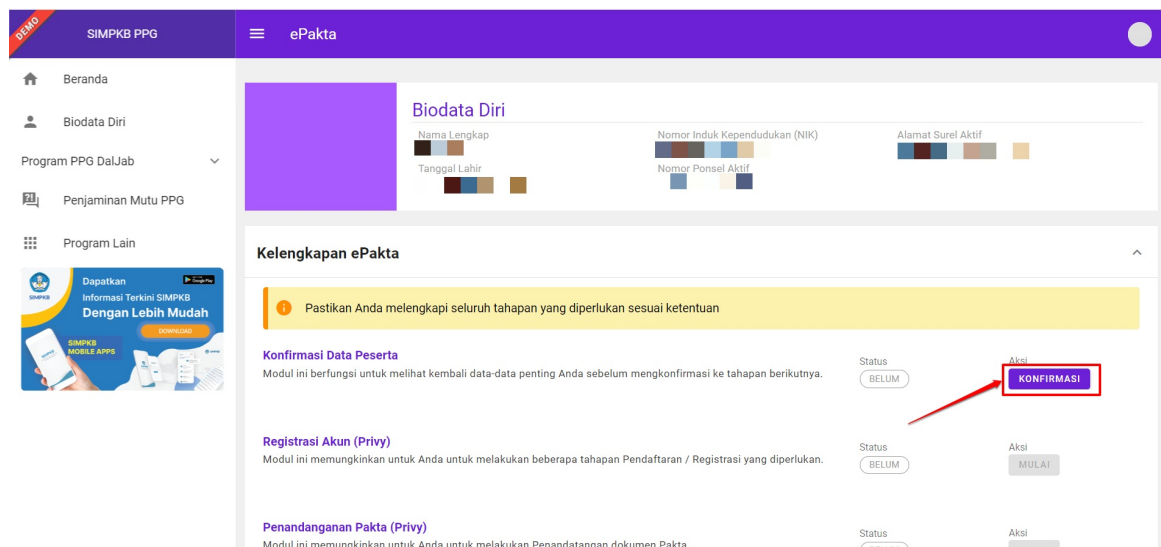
DEMO

SIMPKB PPG

ePakta

Beranda

Biodata Diri

Program PPG DalJab

Penjaminan Mutu PPG

Program Lain

SIMPKB

Dapatkan

Informasi Terkini SIMPKB

Dengan Lebih Mudah

DOWNLOAD

SIMPKB MOBILE APPS

Biodata Diri

Nama Lengkap

Nomor Induk Kependudukan (NIK)

Alamat Surel Aktif

Tanggal Lahir

Nomor Ponsel Aktif

Kelengkapan ePakta

Pastikan Anda melengkapi seluruh tahapan yang diperlukan sesuai ketentuan

Konfirmasi Data Peserta

Modul ini berfungsi untuk melihat kembali data-data penting Anda sebelum mengkonfirmasi ke tahapan berikutnya.

Status

BELUM

Aksi

KONFIRMASI

Registrasi Akun (Privy)

Modul ini memungkinkan untuk Anda untuk melakukan beberapa tahapan Pendaftaran / Registrasi yang diperlukan.

Status

BELUM

Aksi

MULAI

Penandanganan Pakta (Privy)

Modul ini memungkinkan untuk Anda untuk melakukan Penandatangan dokumen Pakta

Status

Aksi